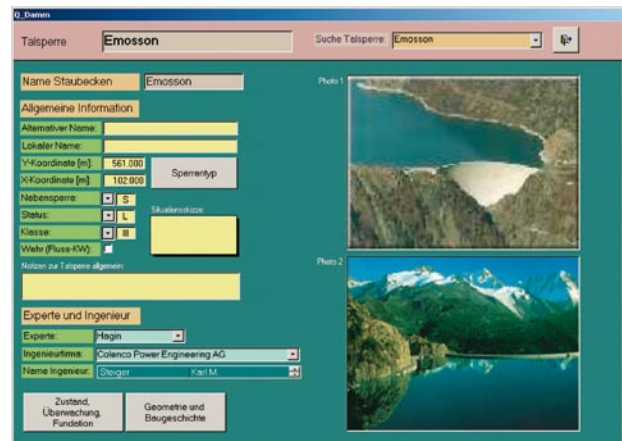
Q_Damm

Talsperre Emosson

Suche Talsperre: Emosson

Name Staubecken Emosson

Allgemeine Information

Alternativer Name:

Lokaler Name:

Y-Koordinate [m]: 561.000

X-Koordinate [m]: 102.000

Sperrentyp

Nebensperre: S

Status: L

Klasse: III

Wehr (Fluss-KW):

Situationsskizze:

Notizen zur Talsperre allgemein:

Experte und Ingenieur

Experte: Hagin

Ingenieurfirma: Colenco Power Engineering AG

Name Ingenieur: Steiger Karl M.

Zustand, Überwachung, Fundation

Geometrie und Baugeschichte

Photo 1

Photo 2